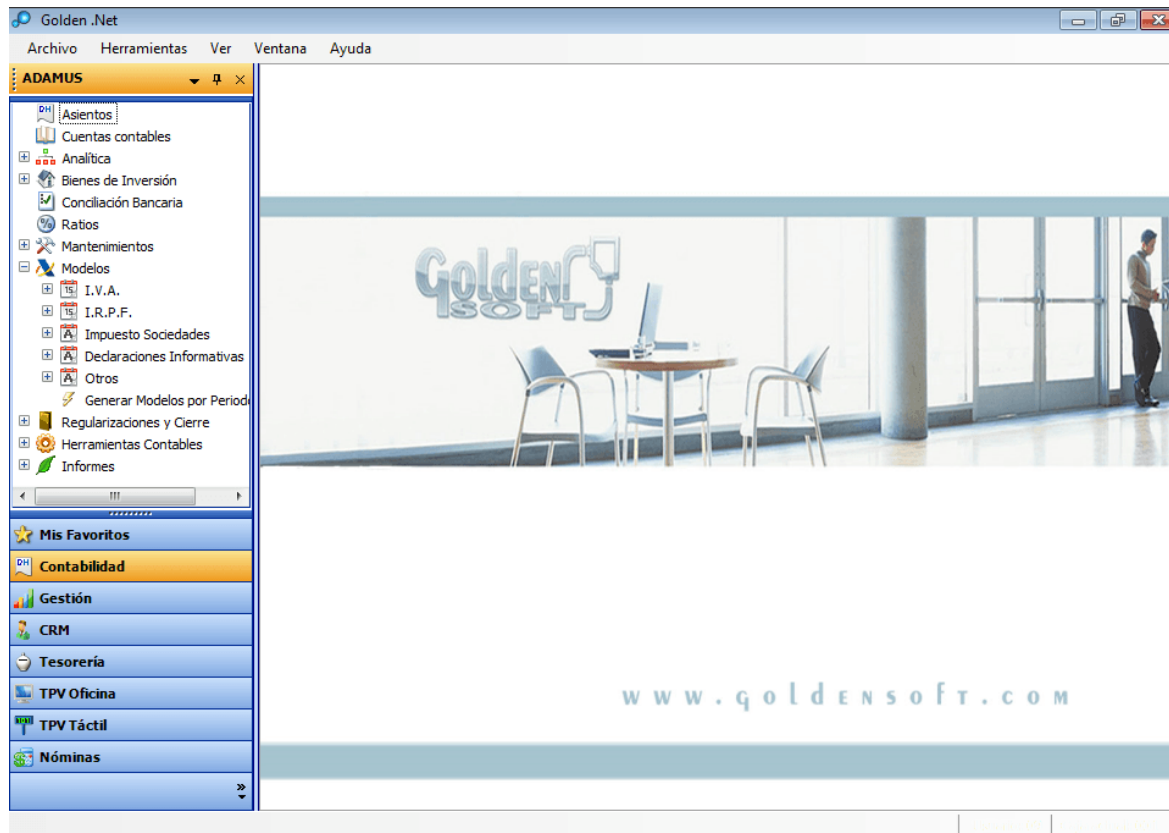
Golden .Net

Archivo Herramientas Ver Ventana Ayuda

ADAMUS

Asientos
Cuentas contables
Analítica
Bienes de Inversión
Conciliación Bancaria
Ratios
Mantenimientos
Modelos
I.V.A.
I.R.P.F.
Impuesto Sociedades
Declaraciones Informativas
Otros
Generar Modelos por Period
Regularizaciones y Cierre
Herramientas Contables
Informes

Mis Favoritos
Contabilidad
Gestión
CRM
Tesorería
TPV Oficina
TPV Táctil
Nóminas

GOLDEN SOFT

www.goldensoft.com